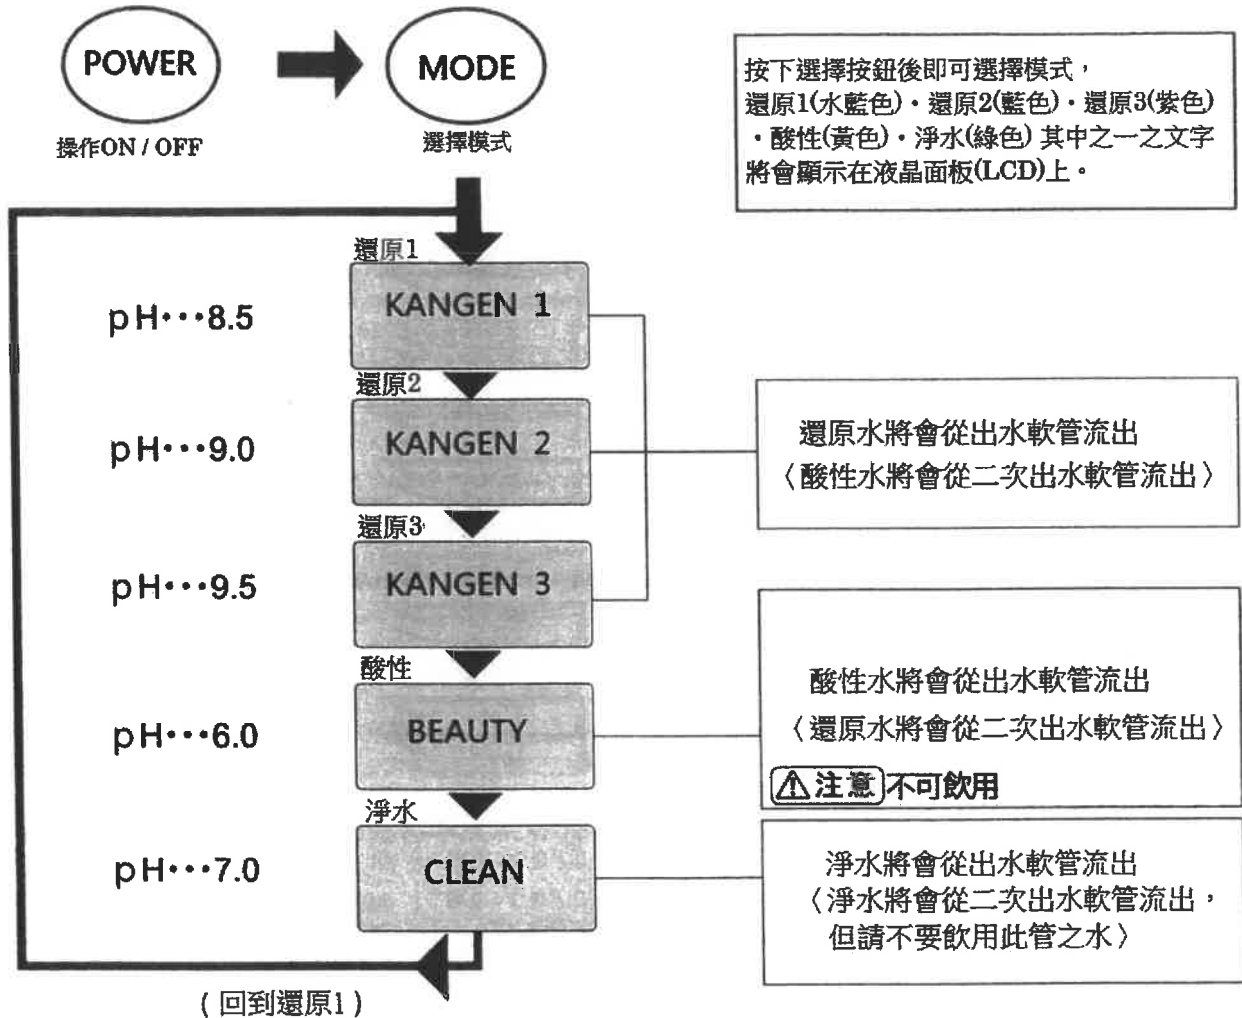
POWER
操作ON / OFF

MODE
選擇模式

按下選擇按鈕後即可選擇模式，還原1(水藍色)・還原2(藍色)・還原3(紫色)・酸性(黃色)・淨水(綠色) 其中之一之文字將會顯示在液晶面板(LCD)上。

還原1
pH・・・8.5
KANGEN 1

還原2
pH・・・9.0
KANGEN 2

還原3
pH・・・9.5
KANGEN 3

還原水將會從出水軟管流出
〈酸性水將會從二次出水軟管流出〉

酸性
pH・・・6.0
BEAUTY

酸性水將會從出水軟管流出
〈還原水將會從二次出水軟管流出〉
⚠注意 不可飲用

淨水
pH・・・7.0
CLEAN

淨水將會從出水軟管流出
〈淨水將會從二次出水軟管流出，但請不要飲用此管之水〉

( 回到還原1 )